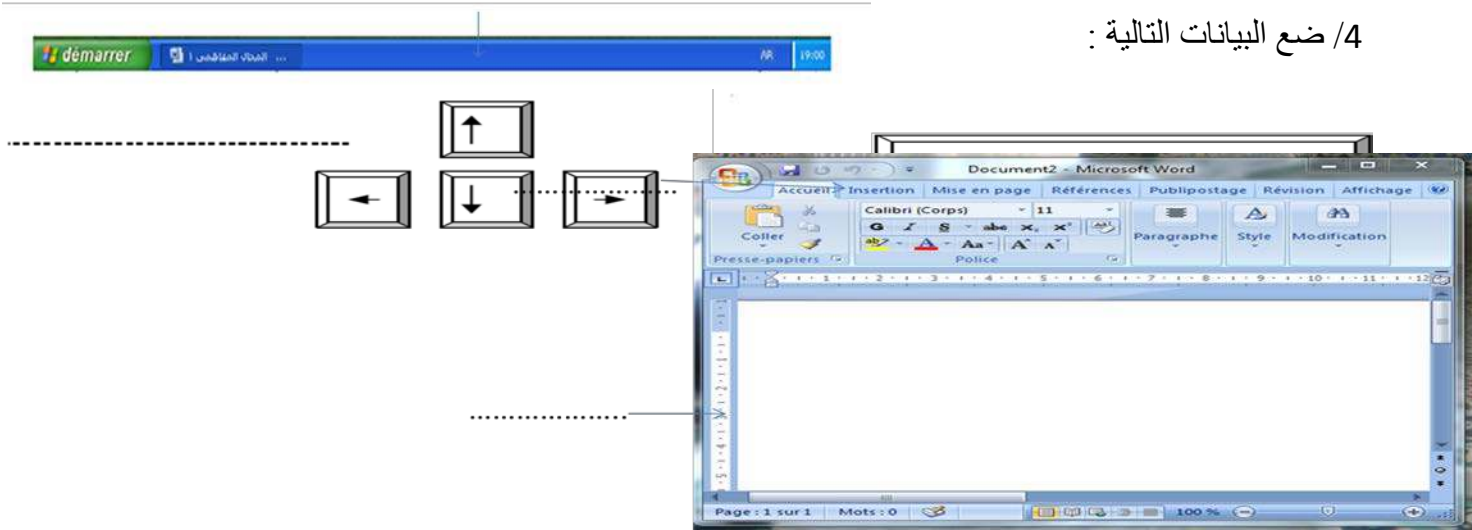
4/ ضع البيانات التالية :

démarrer ... المجال المفاهيمي 1 AR 19:00

--------------------------------

↑
← ↓ →

..........

Document2 - Microsoft Word

Accueil Insertion Mise en page Références Publipostage Révision Affichage

Calibri (Corps) 11

G I S abe $x_2$ $x^2$

Aa A A

Coller

Presse-papiers

Police

Paragraphe

Style

Modification

..................

Page : 1 sur 1 Mots : 0 100 %